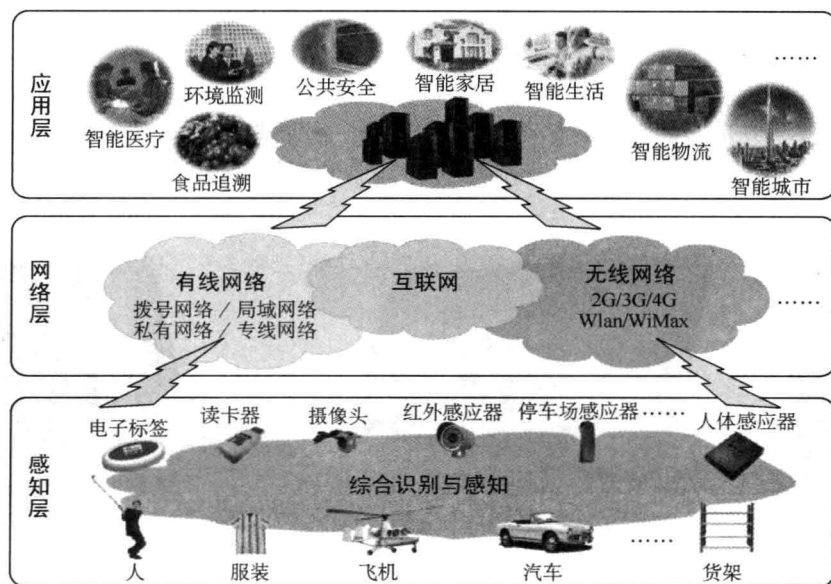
应用层

环境监测
公共安全
智能家居
智能生活
……
智能医疗
食品追溯
智能物流
智能城市

网络层

有线网络
拨号网络 / 局域网络
私有网络 / 专线网络
互联网
无线网络
2G/3G/4G
Wlan/WiMax
……

感知层

电子标签
读卡器
摄像头
红外感应器
停车场感应器 ……
人体感应器
综合识别与感知
……
人
服装
飞机
汽车
货架